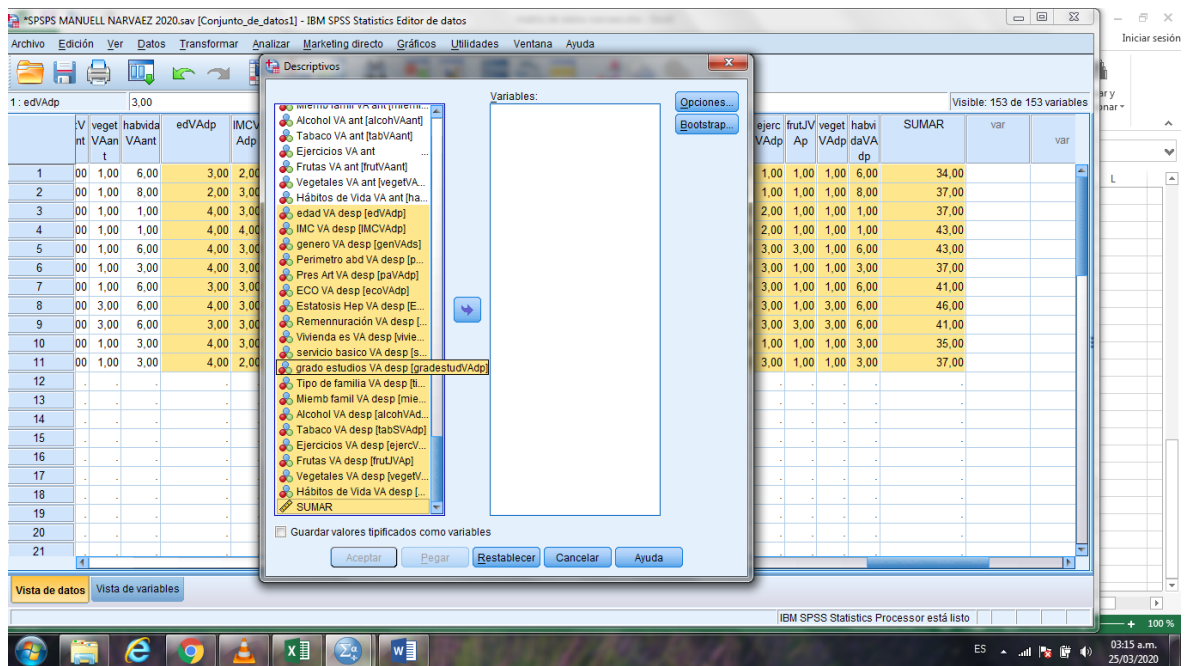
*SPSPS MANUELL NARVAEZ 2020.sav [Conjunto_de_datos1] - IBM SPSS Statistics Editor de datos

Iniciar sesión

Archivo Edición Ver Datos Transformar Analizar Marketing directo Gráficos Utilidades Ventana Ayuda

1 : edVAdp 3,00

Visible: 153 de 153 variables

Descriptivos

Miemb famil VA ant [miemb...
Alcohol VA ant [alcohVAant]
Tabaco VA ant [tabVAant]
Ejercicios VA ant
Frutas VA ant [frutVAant]
Vegetales VA ant [vegetVA...
Hábitos de Vida VA ant [ha...
edad VA desp [edVAdp]
IMC VA desp [IMCVAdp]
genero VA desp [genVAds]
Perimetro abd VA desp [p...
Pres Art VA desp [paVAdp]
ECO VA desp [ecoVAdp]
Estatosis Hep VA desp [E...
Remennuración VA desp [...
Vivienda es VA desp [vivie...
servicio basico VA desp [s...
grado estudios VA desp [gradestudVAdp]
Tipo de familia VA desp [ti...
Miemb famil VA desp [mie...
Alcohol VA desp [alcohVAd...
Tabaco VA desp [tabSVAdp]
Ejercicios VA desp [ejercV...
Frutas VA desp [frutJVAp]
Vegetales VA desp [vegetV...
Hábitos de Vida VA desp [...
SUMAR

Variables:

Opciones...
Bootstrap...

Guardar valores tipificados como variables

Aceptar Pegar Restablecer Cancelar Ayuda

| | V nt | veget VAan t | habvida VAant | edVAdp | IMCV Adp | ejerc VAdp | frutJV Ap | veget VAdp | habvi daVA dp | SUMAR | var | var |
|---|---|---|---|---|---|---|---|---|---|---|---|---|
| 1 | 00 | 1,00 | 6,00 | 3,00 | 2,00 | 1,00 | 1,00 | 1,00 | 6,00 | 34,00 | | |
| 2 | 00 | 1,00 | 8,00 | 2,00 | 3,00 | 1,00 | 1,00 | 1,00 | 8,00 | 37,00 | | |
| 3 | 00 | 1,00 | 1,00 | 4,00 | 3,00 | 2,00 | 1,00 | 1,00 | 1,00 | 37,00 | | |
| 4 | 00 | 1,00 | 1,00 | 4,00 | 4,00 | 2,00 | 1,00 | 1,00 | 1,00 | 43,00 | | |
| 5 | 00 | 1,00 | 6,00 | 4,00 | 3,00 | 3,00 | 3,00 | 1,00 | 6,00 | 43,00 | | |
| 6 | 00 | 1,00 | 3,00 | 4,00 | 3,00 | 3,00 | 1,00 | 1,00 | 3,00 | 37,00 | | |
| 7 | 00 | 1,00 | 6,00 | 3,00 | 3,00 | 3,00 | 1,00 | 1,00 | 6,00 | 41,00 | | |
| 8 | 00 | 3,00 | 6,00 | 4,00 | 3,00 | 3,00 | 1,00 | 3,00 | 6,00 | 46,00 | | |
| 9 | 00 | 3,00 | 6,00 | 3,00 | 3,00 | 3,00 | 3,00 | 3,00 | 6,00 | 41,00 | | |
| 10 | 00 | 1,00 | 3,00 | 4,00 | 3,00 | 1,00 | 1,00 | 1,00 | 3,00 | 35,00 | | |
| 11 | 00 | 1,00 | 3,00 | 4,00 | 2,00 | 3,00 | 1,00 | 1,00 | 3,00 | 37,00 | | |
| 12 | | | | | | | | | | | | |
| 13 | | | | | | | | | | | | |
| 14 | | | | | | | | | | | | |
| 15 | | | | | | | | | | | | |
| 16 | | | | | | | | | | | | |
| 17 | | | | | | | | | | | | |
| 18 | | | | | | | | | | | | |
| 19 | | | | | | | | | | | | |
| 20 | | | | | | | | | | | | |
| 21 | | | | | | | | | | | | |

Vista de datos Vista de variables

IBM SPSS Statistics Processor está listo

100 %

ES 03:15 a.m. 25/03/2020